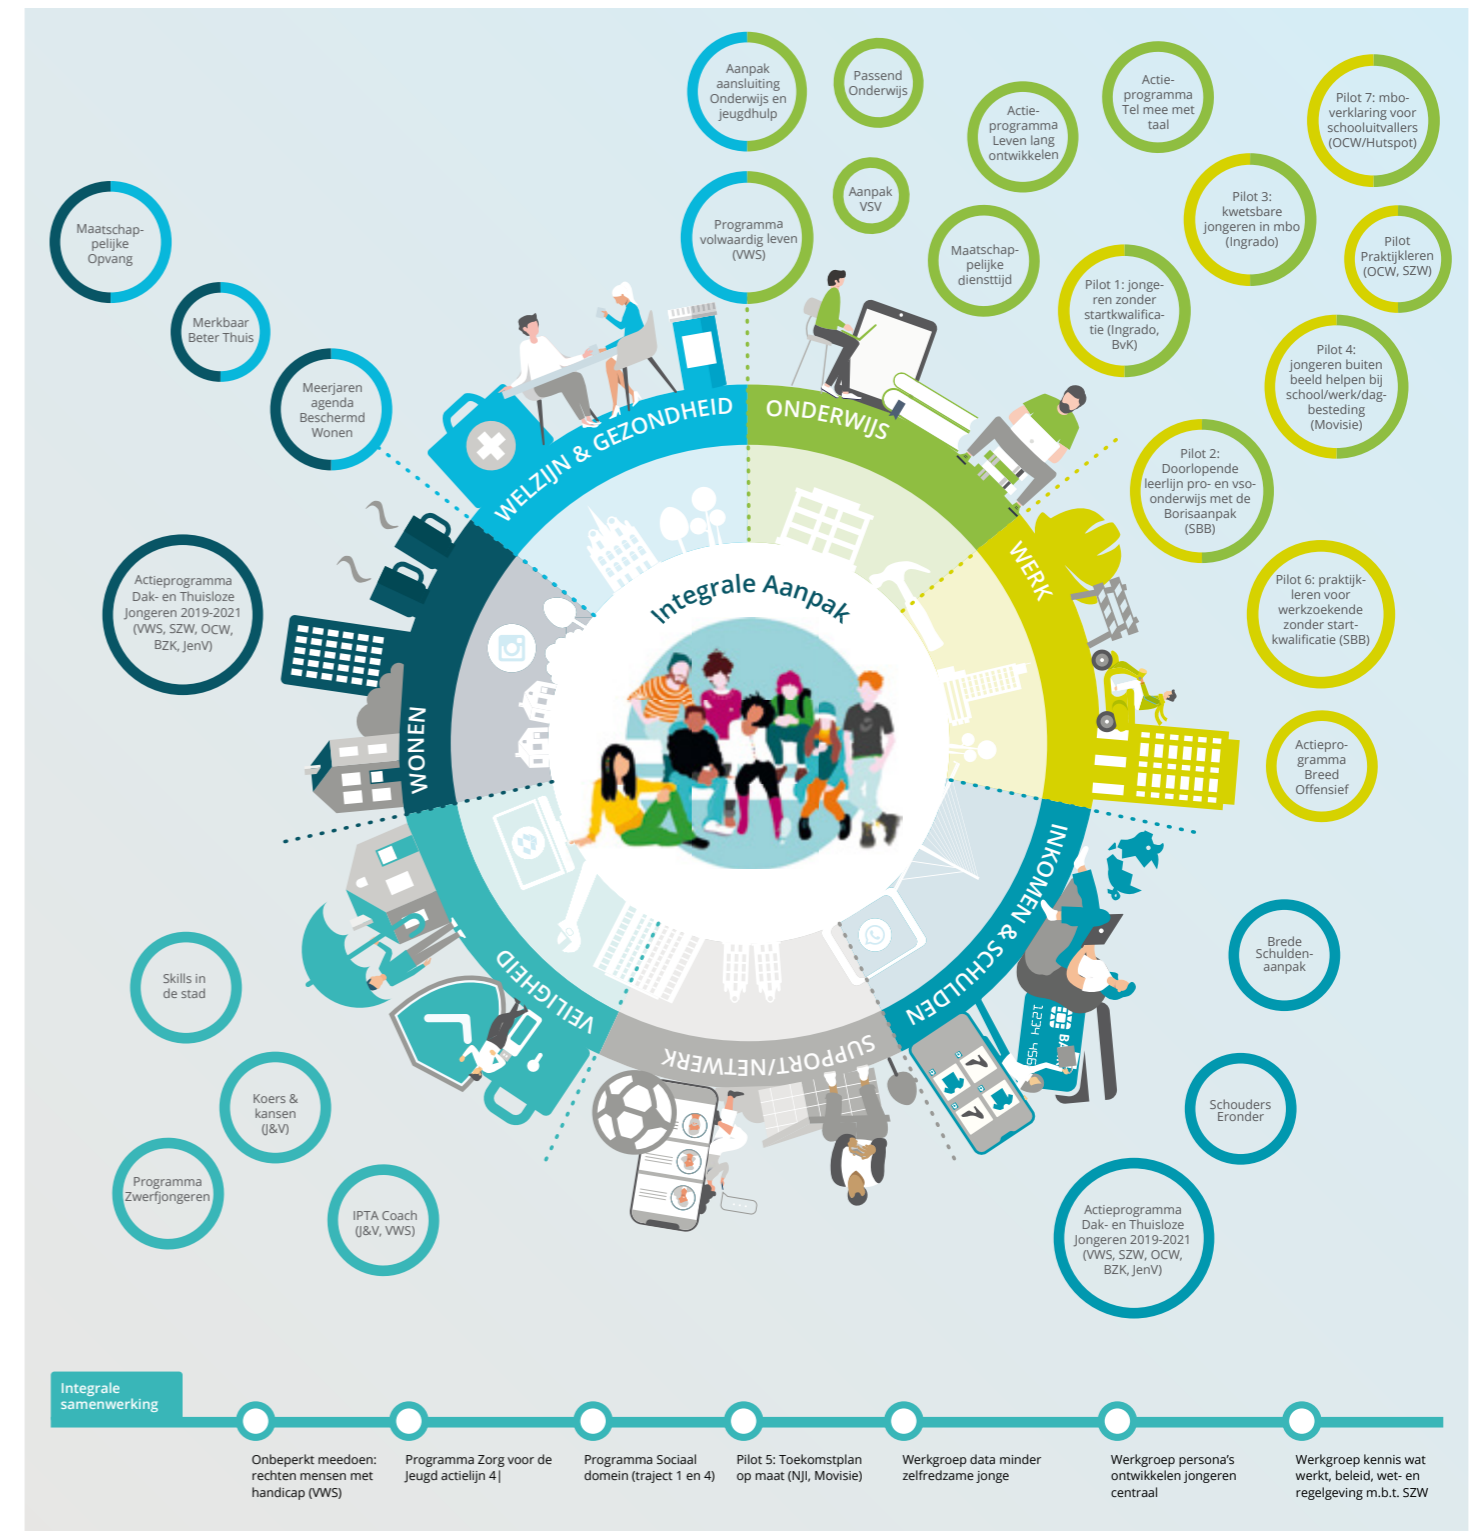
Aanpak aansluiting Onderwijs en jeugdhulp

Passend Onderwijs

Actie-programma Leven lang ontwikkelen

Actie-programma Tel mee met taal

Pilot 7: mbo-verklaring voor schooluitvallers (OCW/Hutspot)

Maatschap-pelijke Opvang

Merkbaar Beter Thuis

Meerjaren agenda Beschermd Wonen

Programma volwaardig leven (VWS)

Aanpak VSV

Maatschap-pelijke diensttijd

Pilot 3: kwetsbare jongeren in mbo (Ingrado)

Pilot Praktijkleren (OCW, SZW)

Pilot 1: jonge-ren zonder startkwalifica-tie (Ingrado, BvK)

Pilot 4: jongeren buiten beeld helpen bij school/werk/dag-besteding (Movisie)

Pilot 2: Doorlopende leerlijn pro- en vso-onderwijs met de Borisaanpak (SBB)

Pilot 6: praktijk-leren voor werkzoekende zonder start-kwalificatie (SBB)

Actiepro-gramma Breed Offensief

Actieprogramma Dak- en Thuisloze Jongeren 2019-2021 (VWS, SZW, OCW, BZK, JenV)

WELZIJN & GEZONDHEID

ONDERWIJS

WERK

WONEN

Integrale Aanpak

INKOMEN & SCHULDEN

VEILIGHEID

SUPPORT/NETWERK

Skills in de stad

Koers & kansen (J&V)

Programma Zwerfjongeren

IPTA Coach (J&V, VWS)

Brede Schulden-aanpak

Schouders Eronder

Actieprogramma Dak- en Thuisloze Jongeren 2019-2021 (VWS, SZW, OCW, BZK, JenV)

Integrale samenwerking

Onbeperkt meedoen: rechten mensen met handicap (VWS)

Programma Zorg voor de Jeugd actielijn 4|

Programma Sociaal domein (traject 1 en 4)

Pilot 5: Toekomstplan op maat (NJI, Movisie)

Werkgroep data minder zelfredzame jonge

Werkgroep persona's ontwikkelen jongeren centraal

Werkgroep kennis wat werkt, beleid, wet- en regelgeving m.b.t. SZW